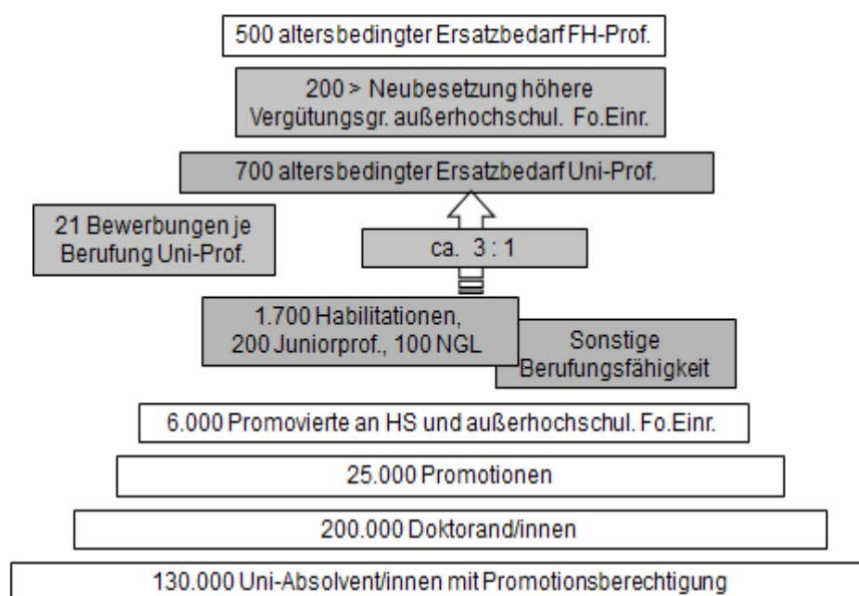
500 altersbedingter Ersatzbedarf FH-Prof.

200 > Neubesetzung höhere Vergütungsgr. außerhochschul. Fo.Einr.

700 altersbedingter Ersatzbedarf Uni-Prof.

21 Bewerbungen je Berufung Uni-Prof.

ca. 3 : 1

1.700 Habilitationen, 200 Juniorprof., 100 NGL

Sonstige Berufungsfähigkeit

6.000 Promovierte an HS und außerhochschul. Fo.Einr.

25.000 Promotionen

200.000 Doktorand/innen

130.000 Uni-Absolvent/innen mit Promotionsberechtigung